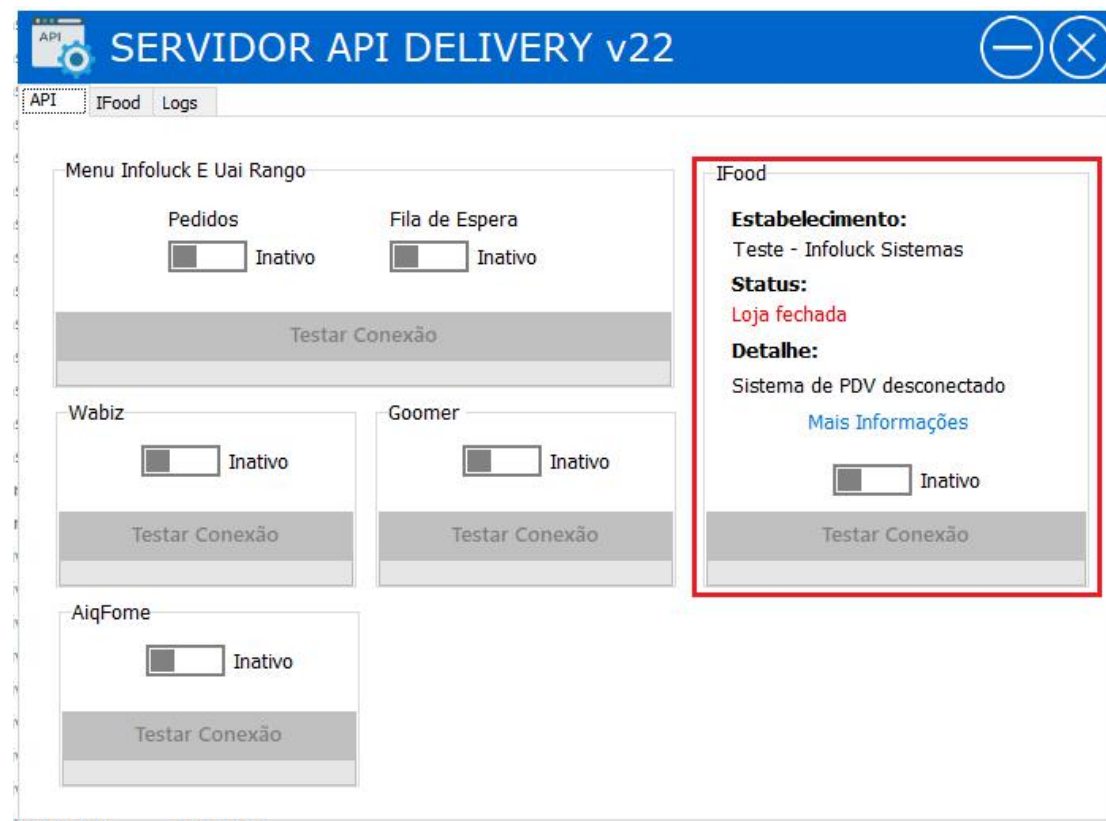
API

SERVIDOR API DELIVERY v22

API IFood Logs

Menu Infoluck E Uai Rango

Pedidos

Inativo

Fila de Espera

Inativo

Testar Conexão

Wabiz

Inativo

Testar Conexão

Goomer

Inativo

Testar Conexão

AiqFome

Inativo

Testar Conexão

IFood

**Estabelecimento:**

Teste - Infoluck Sistemas

**Status:**

Loja fechada

**Detalhe:**

Sistema de PDV desconectado

Mais Informações

Inativo

Testar Conexão